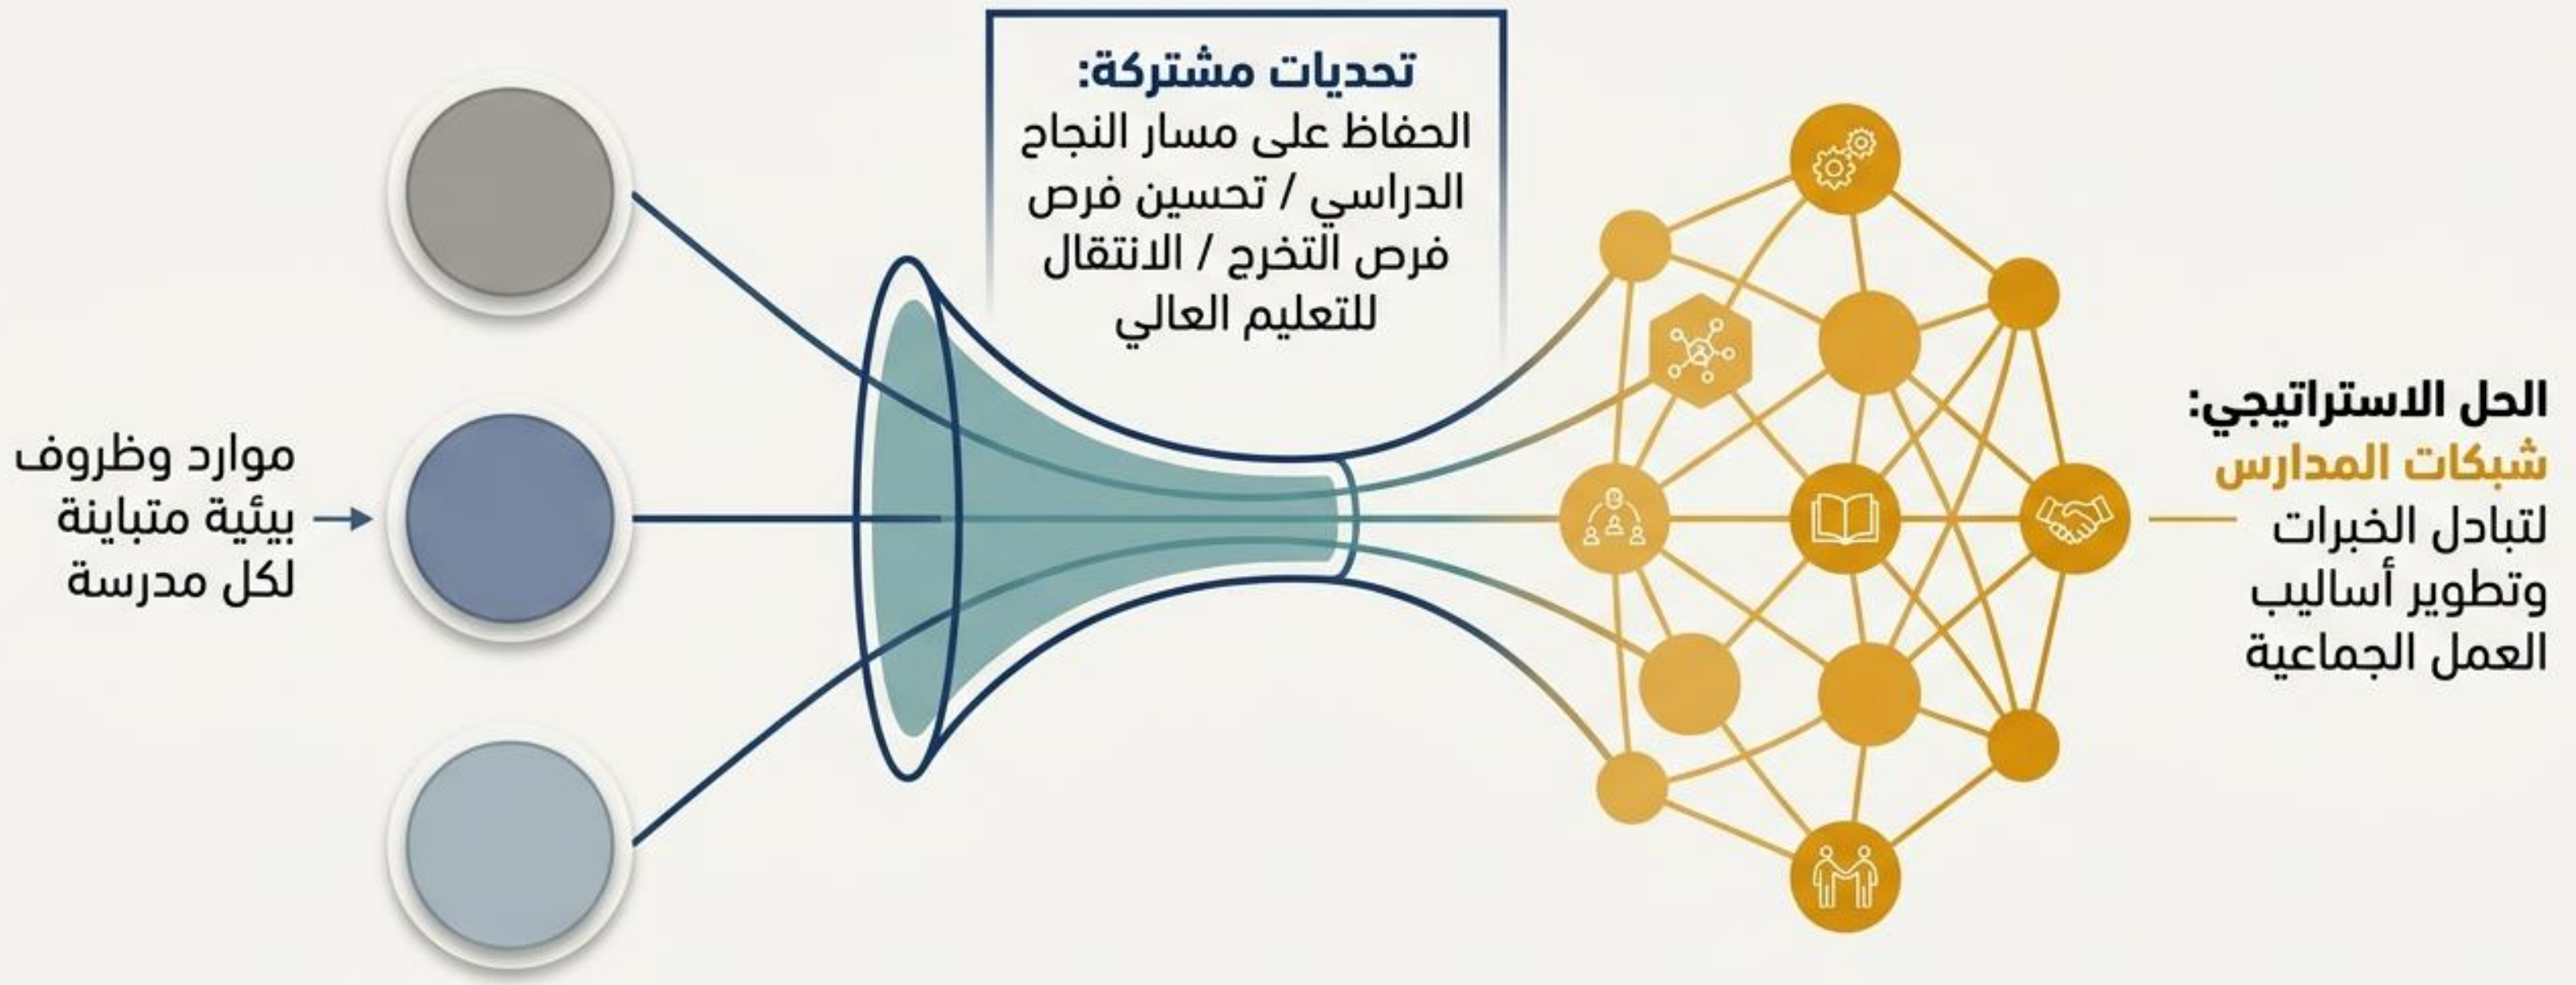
تحديات مشتركة:
الحفاظ على مسار النجاح الدراسي / تحسين فرص فرص التخرج / الانتقال للتعليم العالي

موارد وظروف بيئية متباينة لكل مدرسة

الحل الاستراتيجي:
شبكات المدارس
لتبادل الخبرات وتطوير أساليب العمل الجماعية